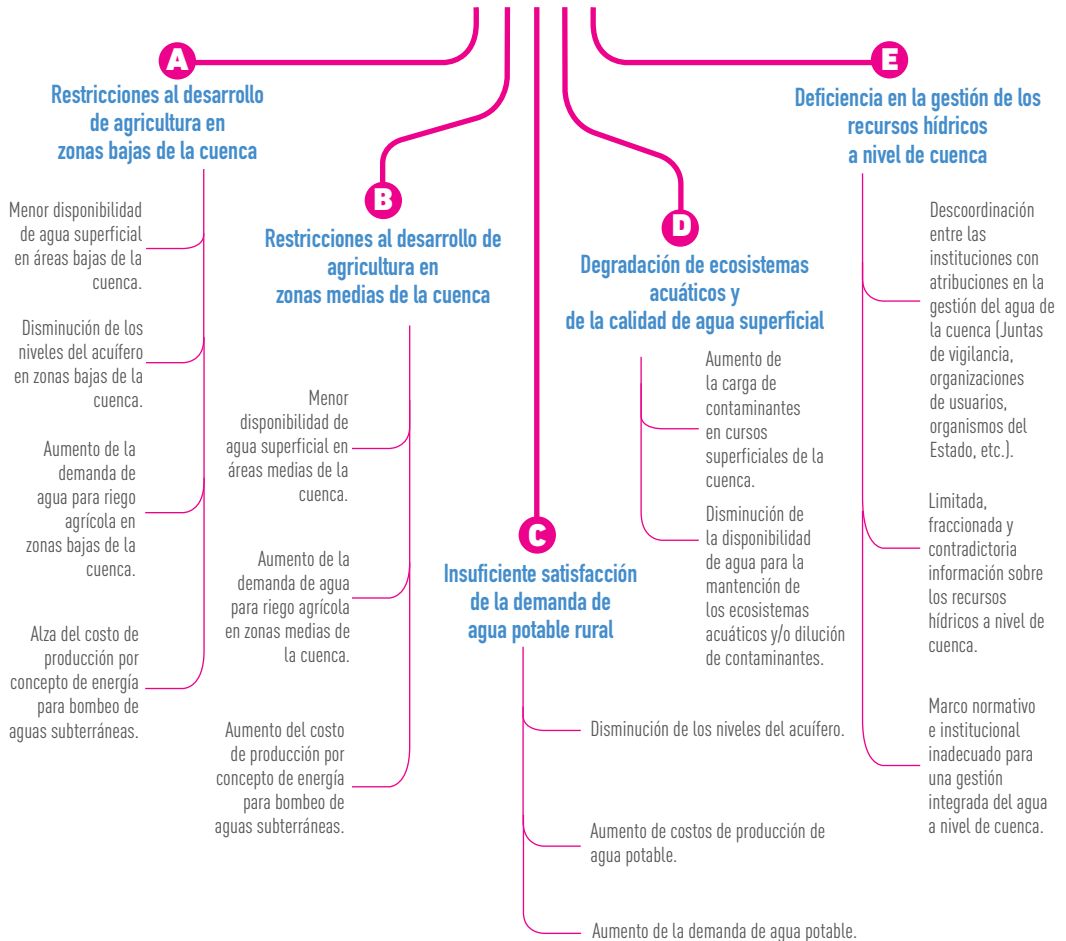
A

Restricciones al desarrollo de agricultura en zonas bajas de la cuenca

Menor disponibilidad de agua superficial en áreas bajas de la cuenca.

Disminución de los niveles del acuífero en zonas bajas de la cuenca.

Aumento de la demanda de agua para riego agrícola en zonas bajas de la cuenca.

Alza del costo de producción por concepto de energía para bombeo de aguas subterráneas.

B

Restricciones al desarrollo de agricultura en zonas medias de la cuenca

Menor disponibilidad de agua superficial en áreas medias de la cuenca.

Aumento de la demanda de agua para riego agrícola en zonas medias de la cuenca.

Aumento del costo de producción por concepto de energía para bombeo de aguas subterráneas.

C

Insuficiente satisfacción de la demanda de agua potable rural

Disminución de los niveles del acuífero.

Aumento de costos de producción de agua potable.

Aumento de la demanda de agua potable.

D

Degradación de ecosistemas acuáticos y de la calidad de agua superficial

Aumento de la carga de contaminantes en cursos superficiales de la cuenca.

Disminución de la disponibilidad de agua para la mantención de los ecosistemas acuáticos y/o dilución de contaminantes.

E

Deficiencia en la gestión de los recursos hídricos a nivel de cuenca

Descoordinación entre las instituciones con atribuciones en la gestión del agua de la cuenca (Juntas de vigilancia, organizaciones de usuarios, organismos del Estado, etc.).

Limitada, fraccionada y contradictoria información sobre los recursos hídricos a nivel de cuenca.

Marco normativo e institucional inadecuado para una gestión integrada del agua a nivel de cuenca.